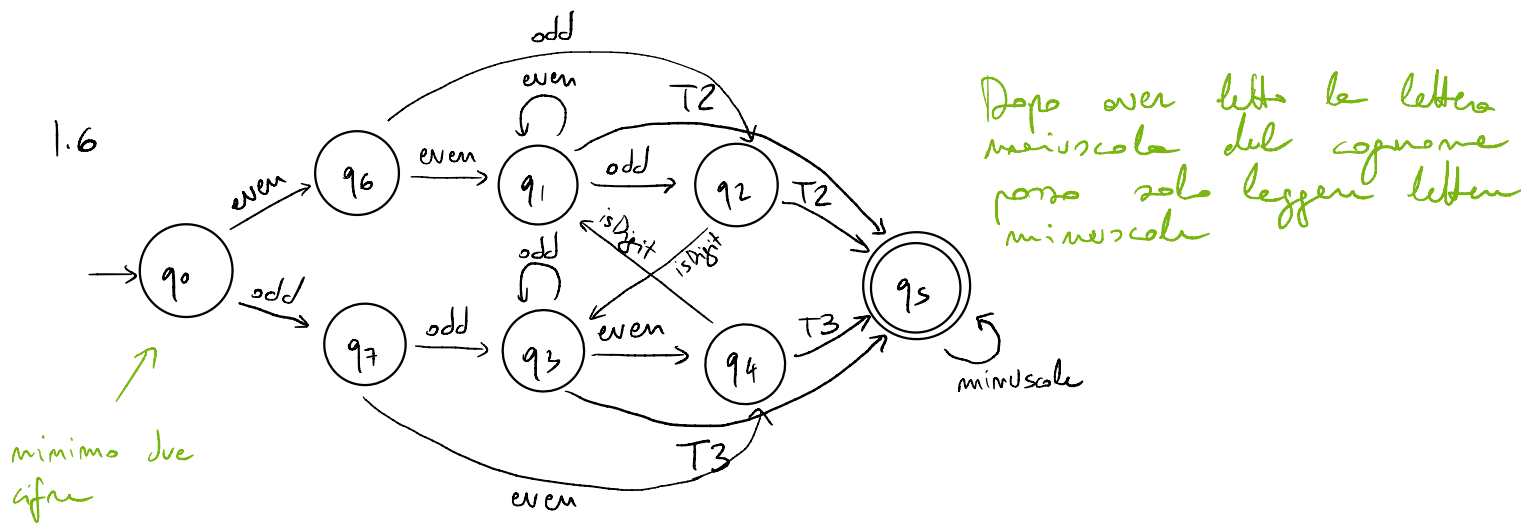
1.6

q0
q6
q7
q1
q2
q3
q4
q5

even
odd
even
odd
even
odd
odd
even
odd
T2
T2
isDigit
isDigit
T3
T3
even
minuscole

Dopo aver letto la lettera maiuscola del cognome posso solo leggere lettere minuscole

minimo due cifre